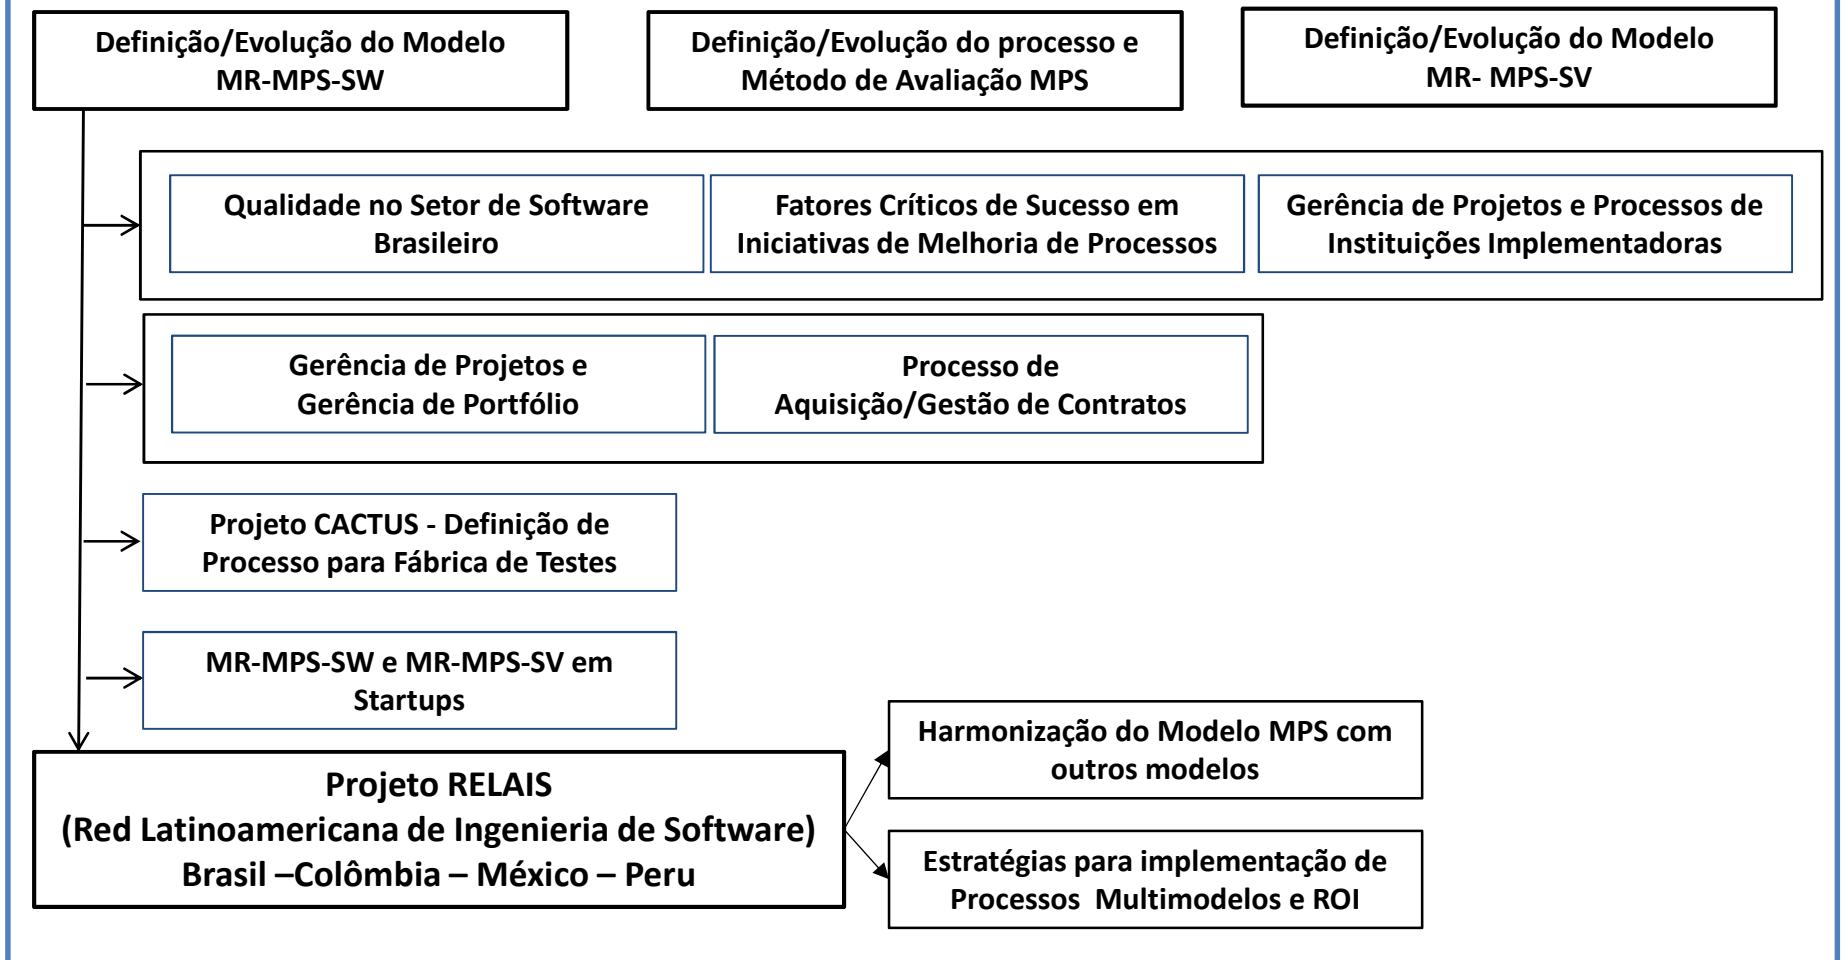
Definição/Evolução do Modelo MR-MPS-SW

Definição/Evolução do processo e Método de Avaliação MPS

Definição/Evolução do Modelo MR- MPS-SV

Qualidade no Setor de Software Brasileiro

Fatores Críticos de Sucesso em Iniciativas de Melhoria de Processos

Gerência de Projetos e Processos de Instituições Implementadoras

Gerência de Projetos e Gerência de Portfólio

Processo de Aquisição/Gestão de Contratos

Projeto CACTUS - Definição de Processo para Fábrica de Testes

MR-MPS-SW e MR-MPS-SV em Startups

Projeto RELAIS
(Red Latinoamericana de Ingenieria de Software)
Brasil –Colômbia – México – Peru

Harmonização do Modelo MPS com outros modelos

Estratégias para implementação de Processos Multimodelos e ROI